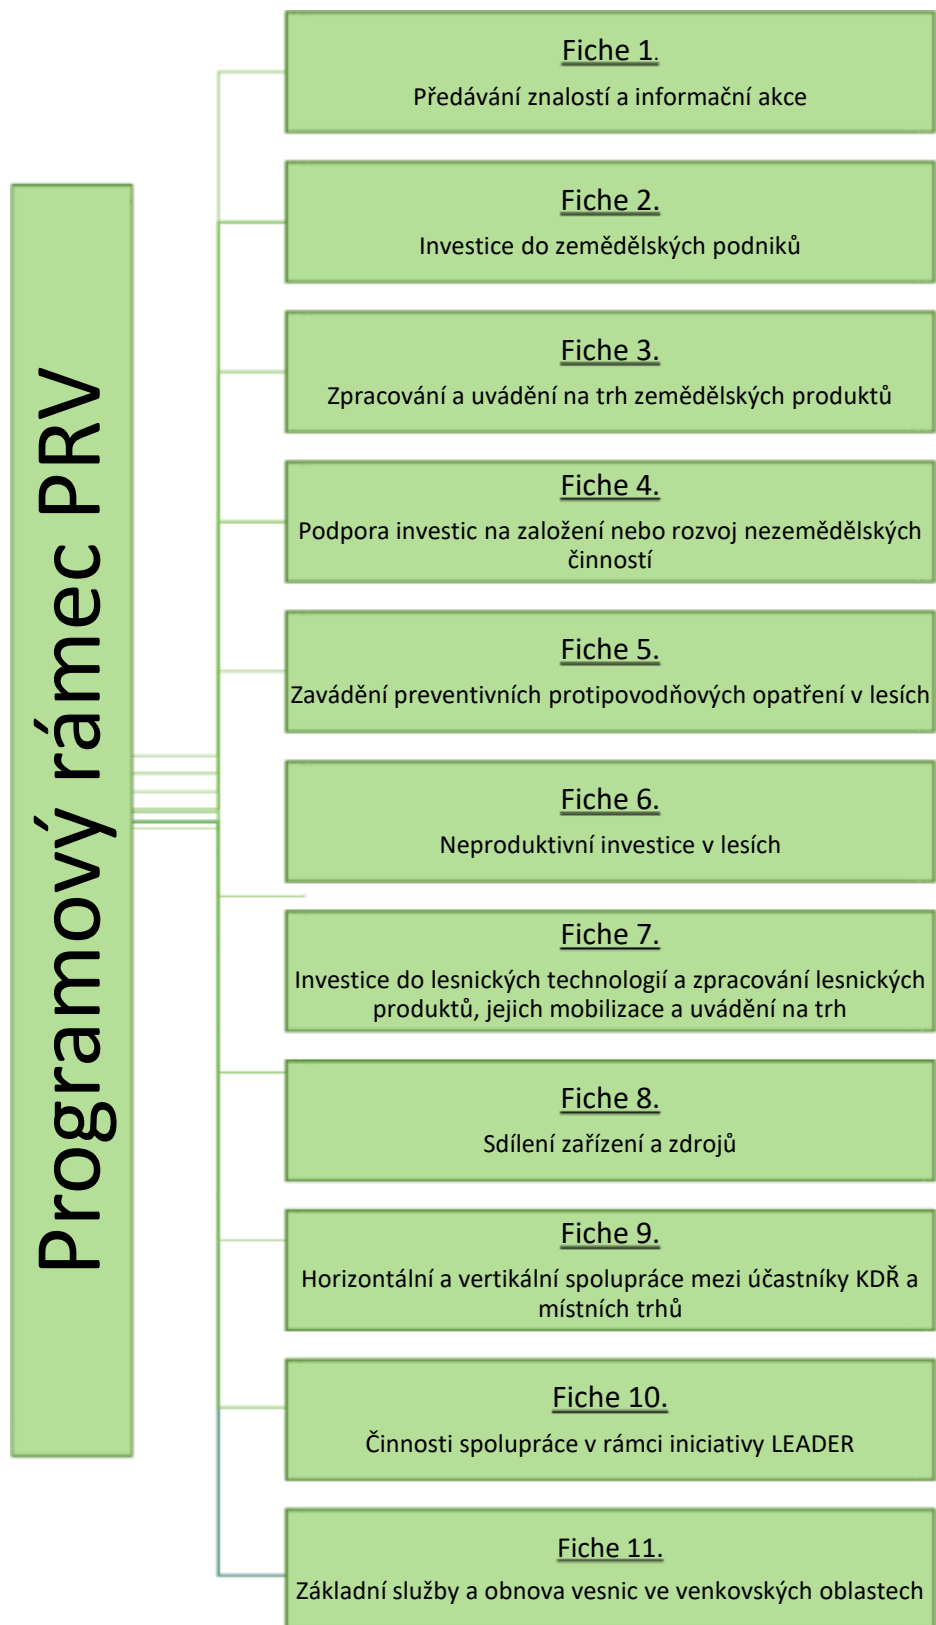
Programový rámec PRV

Fiche 1.
Předávání znalostí a informační akce

Fiche 2.
Investice do zemědělských podniků

Fiche 3.
Zpracování a uvádění na trh zemědělských produktů

Fiche 4.
Podpora investic na založení nebo rozvoj nezemědělských činností

Fiche 5.
Zavádění preventivních protipovodňových opatření v lesích

Fiche 6.
Neproduktivní investice v lesích

Fiche 7.
Investice do lesnických technologií a zpracování lesnických produktů, jejich mobilizace a uvádění na trh

Fiche 8.
Sdílení zařízení a zdrojů

Fiche 9.
Horizontální a vertikální spolupráce mezi účastníky KDŘ a místních trhů

Fiche 10.
Činnosti spolupráce v rámci iniciativy LEADER

Fiche 11.
Základní služby a obnova vesnic ve venkovských oblastech